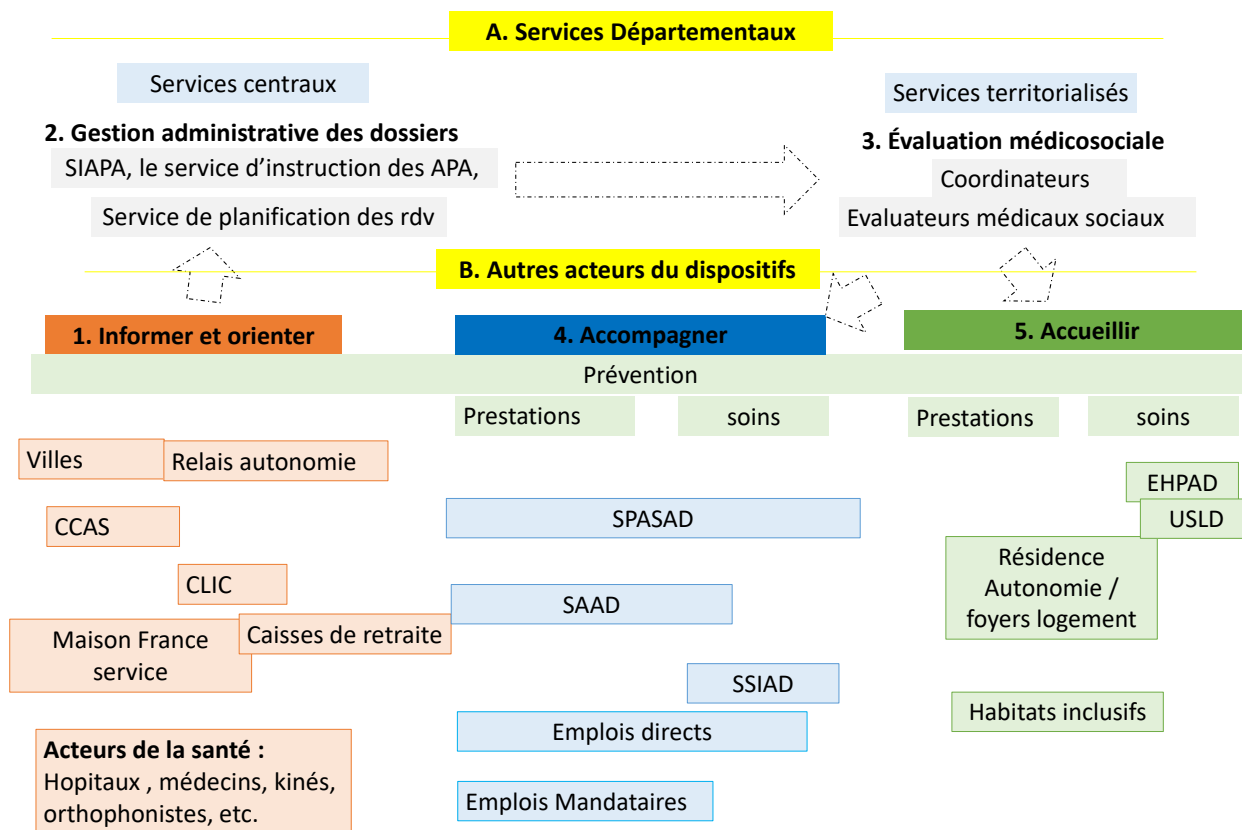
A. Services Départementaux

Services centraux

2. Gestion administrative des dossiers

SIAPA, le service d'instruction des APA,

Service de planification des rdv

Services territorialisés

3. Évaluation médicosociale

Coordinateurs

Evaluateurs médicaux sociaux

B. Autres acteurs du dispositifs

1. Informer et orienter

4. Accompagner

5. Accueillir

Prévention

Prestations

soins

Prestations

soins

Villes

Relais autonomie

CCAS

CLIC

Maison France service

Caisses de retraite

Acteurs de la santé : Hopitaux , médecins, kinés, orthophonistes, etc.

SPASAD

SAAD

SSIAD

Emplois directs

Emplois Mandataires

EHPAD

USLD

Résidence Autonomie / foyers logement

Habitats inclusifs